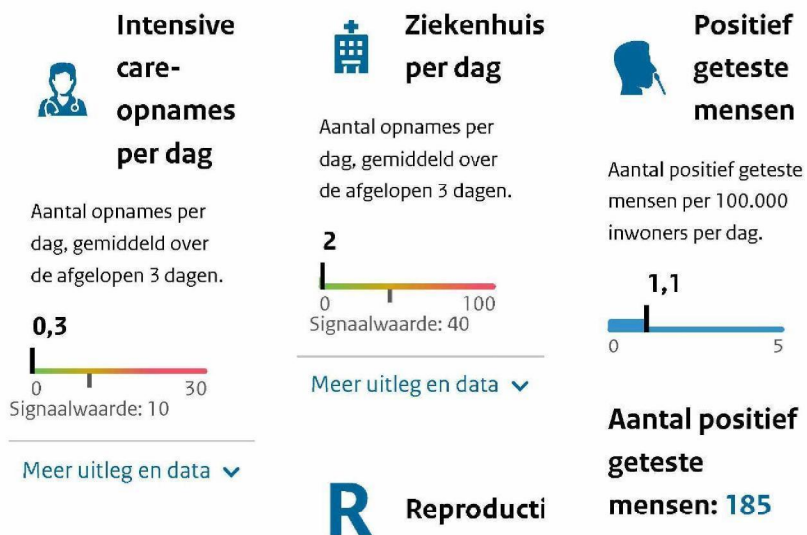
Intensive care-opnames per dag

Aantal opnames per dag, gemiddeld over de afgelopen 3 dagen.

0,3

0
30
Signaalwaarde: 10

Meer uitleg en data

Ziekenhuis per dag

Aantal opnames per dag, gemiddeld over de afgelopen 3 dagen.

2

0
100
Signaalwaarde: 40

Meer uitleg en data

R

Reproducti

Positief geteste mensen

Aantal positief geteste mensen per 100.000 inwoners per dag.

1,1

0
5

Aantal positief geteste mensen: 185